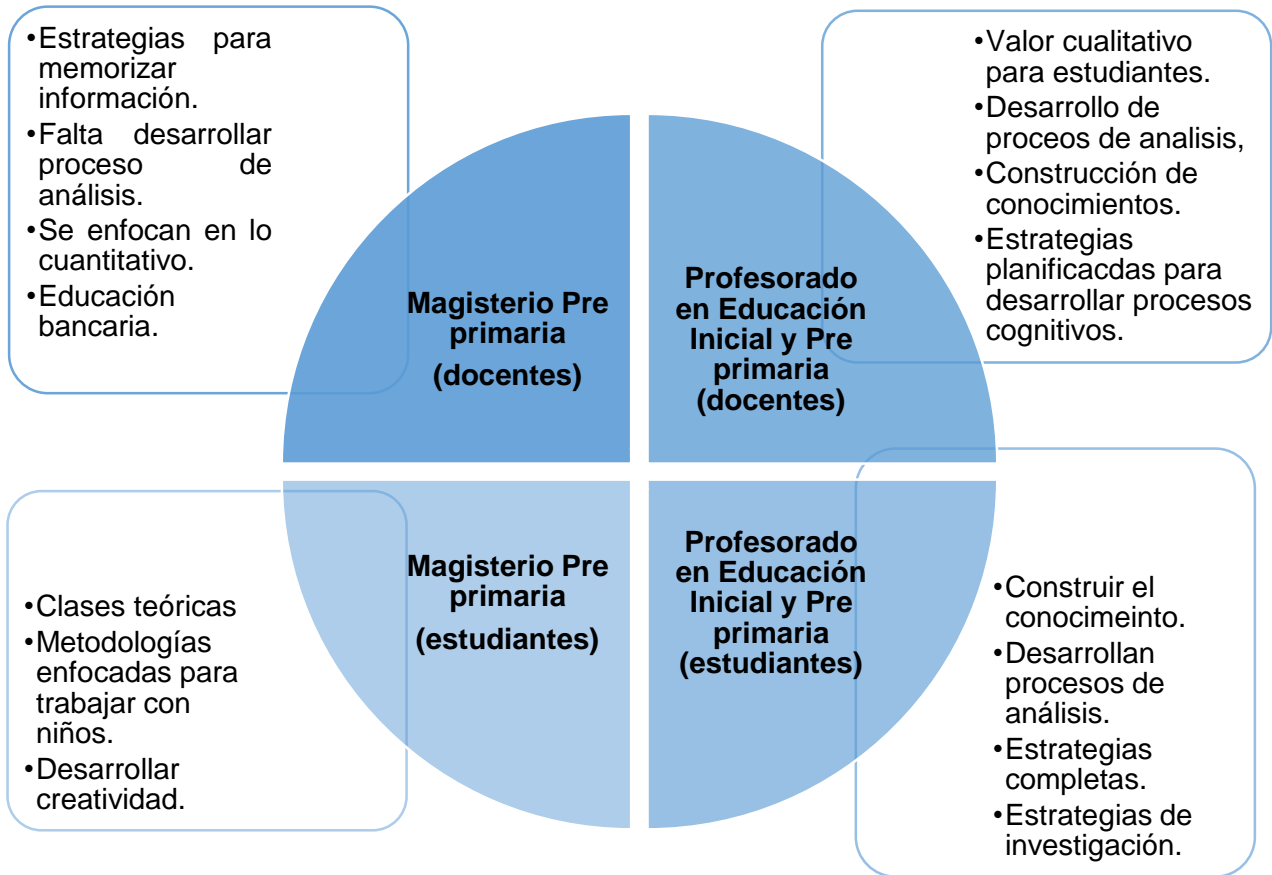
•Estrategias para memorizar información.
•Falta desarrollar proceso de análisis.
•Se enfocan en lo cuantitativo.
•Educación bancaria.

Magisterio Pre primaria
(docentes)

Profesorado en Educación Inicial y Pre primaria (docentes)

•Valor cualitativo para estudiantes.
•Desarrollo de proceos de analisis,
•Construcción de conocimientos.
•Estrategias planificacdas para desarrollar procesos cognitivos.

•Clases teóricas
•Metodologías enfocadas para trabajar con niños.
•Desarrollar creatividad.

Magisterio Pre primaria
(estudiantes)

Profesorado en Educación Inicial y Pre primaria (estudiantes)

•Construir el conocimeinto.
•Desarrollan procesos de análisis.
•Estrategias completas.
•Estrategias de investigación.